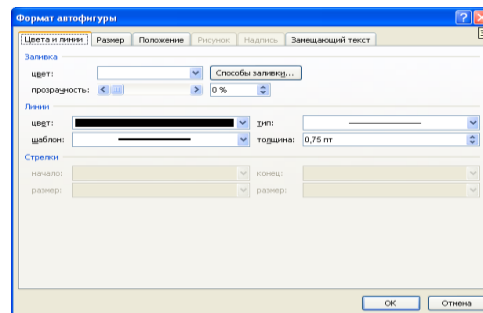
Формат автофигуры

Цвета и линии | Размер | Положение | Рисунок | Надпись | Замещающий текст

Заливка
цвет:
Способы заливки...
прозрачность:
0 %

Линии
цвет:
тип:
шаблон:
толщина: 0,75 пт

Стрелки
начало:
конец:
размер:
размер:

ОК
Отмена